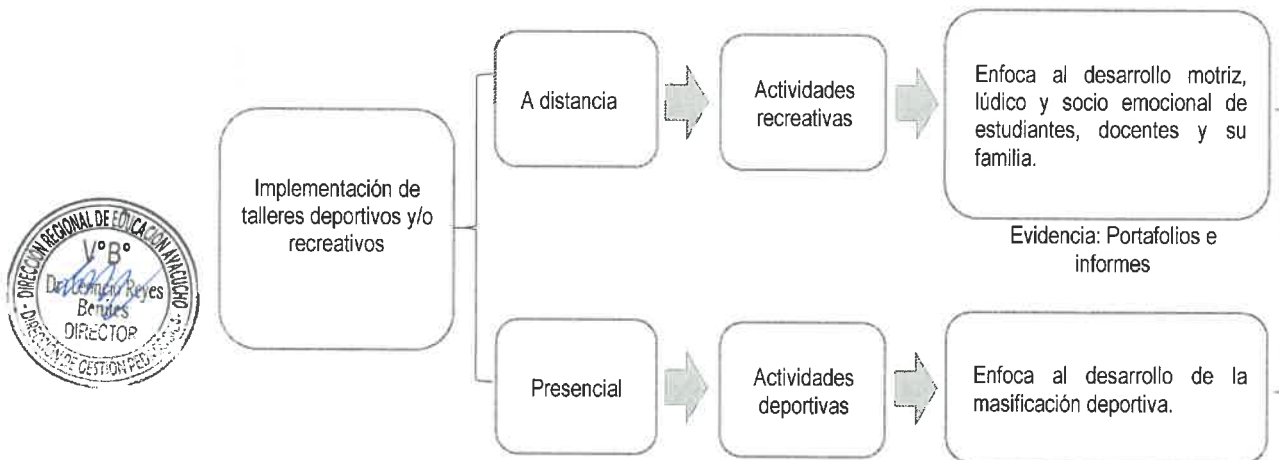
DIRECCIÓN REGIONAL DE EDUCACIÓN AYACUCHO
V°B°
Dr. Lorenzo Reyes Benites
DIRECTOR
DIRECCIÓN DE GESTIÓN PEDAGÓGICA

Implementación de talleres deportivos y/o recreativos

A distancia

Actividades recreativas

Enfoca al desarrollo motriz, lúdico y socio emocional de estudiantes, docentes y su familia.

Evidencia: Portafolios e informes

Presencial

Actividades deportivas

Enfoca al desarrollo de la masificación deportiva.